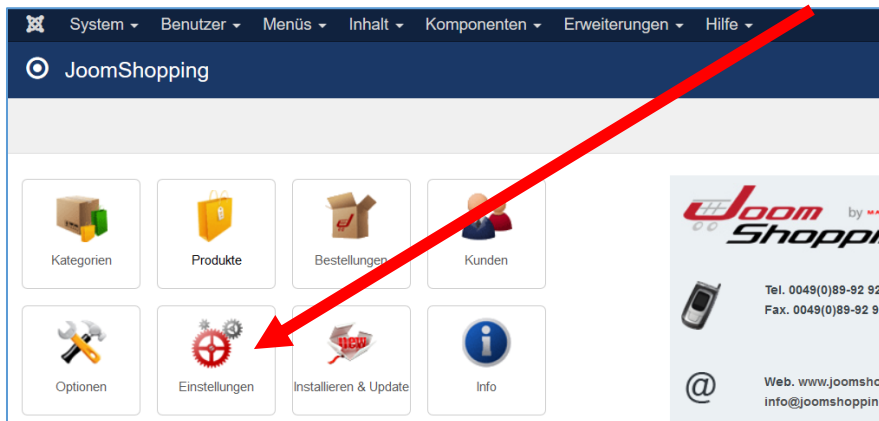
System ▾ Benutzer ▾ Menüs ▾ Inhalt ▾ Komponenten ▾ Erweiterungen ▾ Hilfe ▾

JoomShopping

Kategorien

Produkte

Bestellungen

Kunden

Optionen

Einstellungen

Installieren & Update

Info

Joom by MA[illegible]
Shoppi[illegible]

Tel. 0049(0)89-92 92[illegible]
Fax. 0049(0)89-92 9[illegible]

@

Web. www.joomsho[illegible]
info@joomshoppin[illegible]